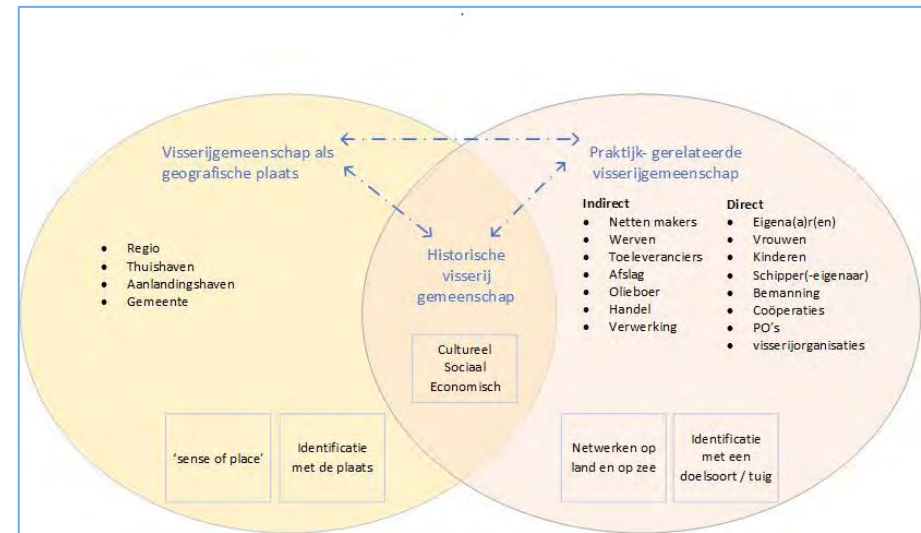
Visserijgemeenschap als geografische plaats

Praktijk- gerelateerde visserijgemeenschap

- Regio
- Thuishaven
- Aanlandingshaven
- Gemeente

Historische visserij gemeenschap

Cultureel
Sociaal
Economisch

Indirect
- Netten makers
- Werven
- Toeleveranciers
- Afslag
- Olieboer
- Handel
- Verwerking

Direct
- Eigena(a)r(en)
- Vrouwen
- Kinderen
- Schipper(-eigenaar)
- Bemanning
- Coöperaties
- PO's
- visserijorganisaties

'sense of place'

Identificatie met de plaats

Netwerken op land en op zee

Identificatie met een doelsoort / tuig